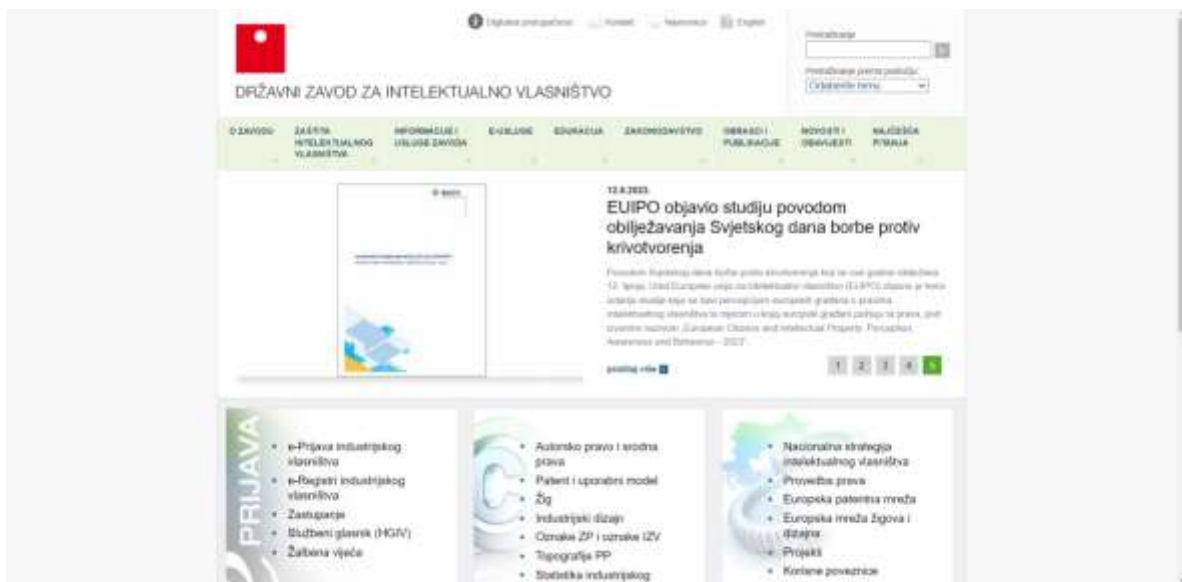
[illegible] Kontakt Naslovnica English

Pretraživanje

Pretraživanje prema području:
Odaberite temu

DRŽAVNI ZAVOD ZA INTELEKTUALNO VLASNIŠTVO

O ZAVODU
ZAŠTITA INTELEKTUALNOG VLASNIŠTVA
INFORMACIJE I USLUGE ZAVODA
E-USLUGE
EDUKACIJA
ZAKONODAVSTVO
OBRASCI I PUBLIKACIJE
NOVOSTI I OBAVIJESTI
NAJČEŠĆA PITANJA

13.6.2023.

EUIPO objavio studiju povodom obilježavanja Svjetskog dana borbe protiv krivotvorenja

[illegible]

pročitaj više

1 2 3 4 5

PRIJAVA

• e-Prijava industrijskog vlasništva
• e-Registri industrijskog vlasništva
• Zastupanje
• Službeni glasnik (HGIV)
• Žalbena vijeća

• Autorsko pravo i srodna prava
• Patent i uporabni model
• Žig
• Industrijski dizajn
• Oznake ZP i oznake IZV
• Topografija PP
• Statistika industrijskog

• Nacionalna strategija intelektualnog vlasništva
• Provedba prava
• Europska patentna mreža
• Europska mreža žigova i dizajna
• Projekti
• Korisne poveznice